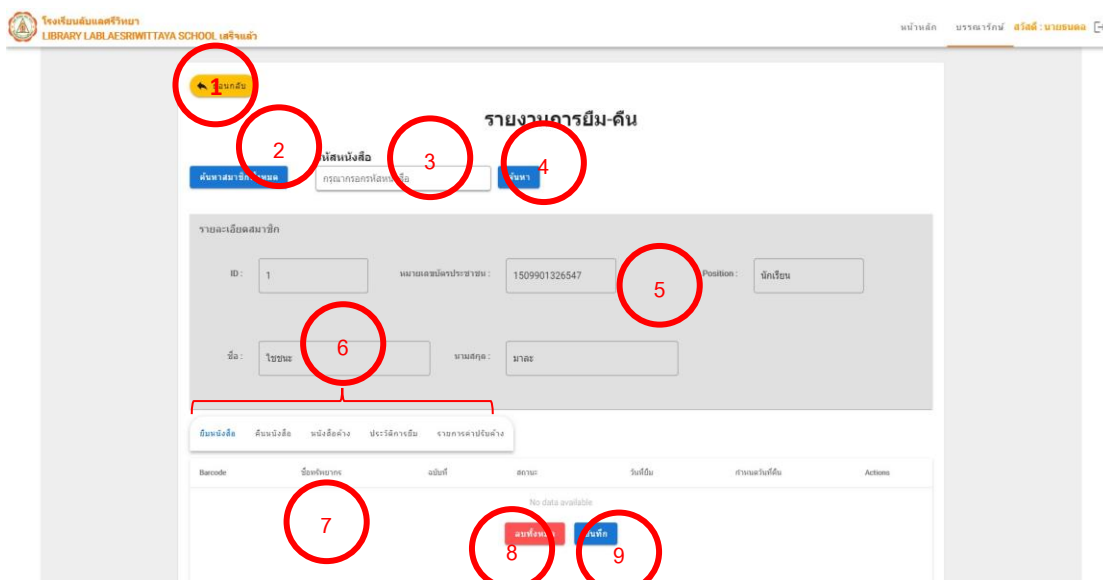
โรงเรียนลับแลศรีวิทยา
LIBRARY LABLAESRIWITTAYA SCHOOL เสร็จแล้ว

หน้าหลัก บรรณารักษ์ สวัสดี : นายชนดล

ย้อนกลับ 1

รายงานการยืม-คืน

2 3 4

ค้นหาสมาชิกทั้งหมด รหัสหนังสือ กรุณากรอกรหัสหนังสือ ค้นหา

รายละเอียดสมาชิก

ID : 1

หมายเลขบัตรประชาชน : 1509901326547

5

Position : นักเรียน

6

ชื่อ : ไชชนะ

นามสกุล : มาละ

ยืมหนังสือ คืนหนังสือ หนังสือค้าง ประวัติการยืม รายการค่าปรับค้าง

| Barcode | ชื่อทรัพยากร | ฉบับที่ | สถานะ | วันที่ยืม | กำหนดวันที่คืน | Actions |
|---|---|---|---|---|---|---|

No data available

7

ลบทั้งหมด บันทึก

8 9